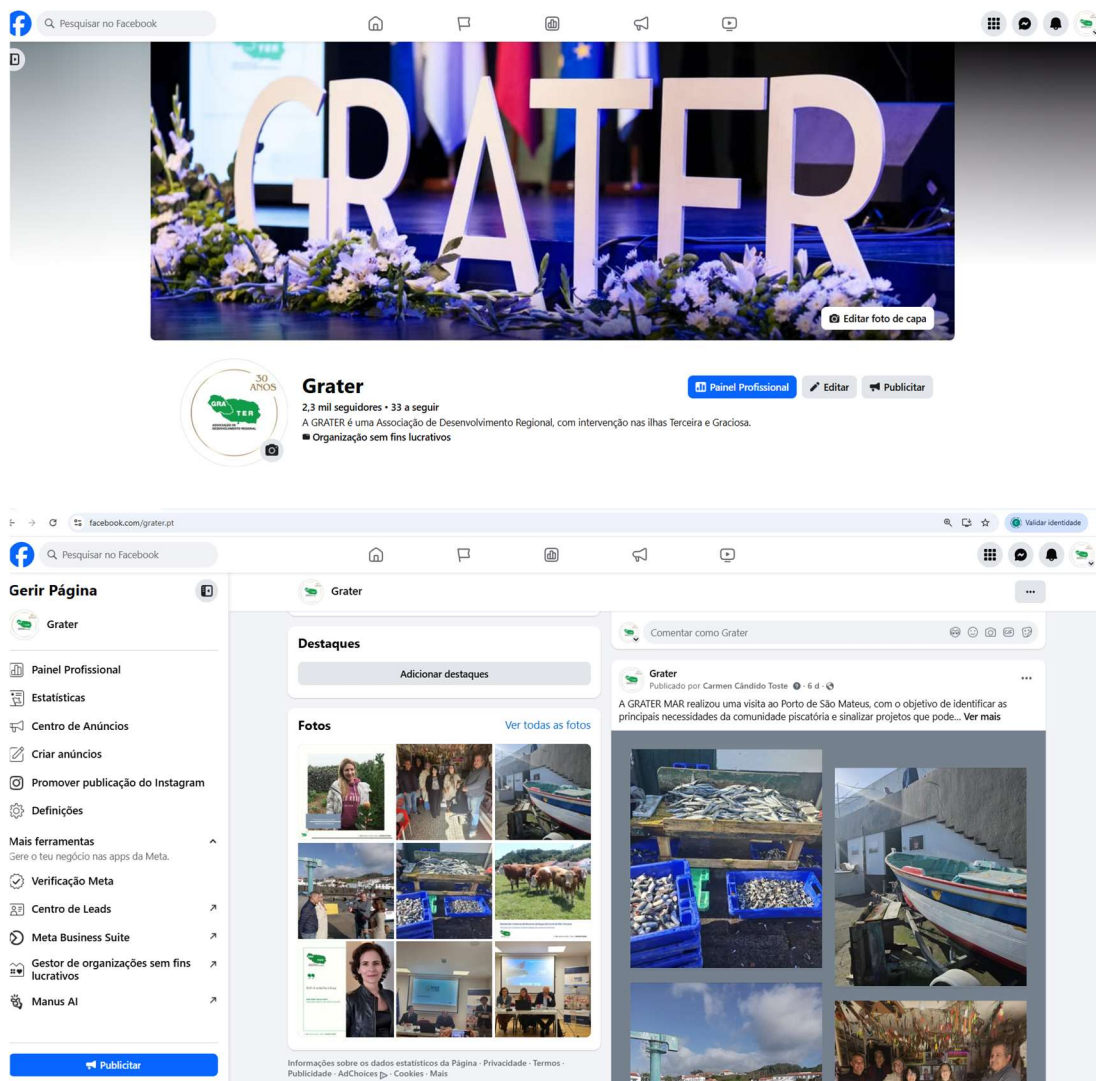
Pesquisar no Facebook

GRATER

Editar foto de capa

30 ANOS
GRA TER
ASSOCIAÇÃO DE DESENVOLVIMENTO REGIONAL

Grater
2,3 mil seguidores • 33 a seguir
A GRATER é uma Associação de Desenvolvimento Regional, com intervenção nas ilhas Terceira e Graciosa.
Organização sem fins lucrativos

Painel Profissional
Editar
Publicitar

facebook.com/grater.pt
Validar identidade

Pesquisar no Facebook

Gerir Página
Grater
Painel Profissional
Estatísticas
Centro de Anúncios
Criar anúncios
Promover publicação do Instagram
Definições
Mais ferramentas
Gere o teu negócio nas apps da Meta.
Verificação Meta
Centro de Leads
Meta Business Suite
Gestor de organizações sem fins lucrativos
Manus AI
Publicitar

Grater
...

Destaques
Adicionar destaques

Fotos
Ver todas as fotos

Informações sobre os dados estatísticos da Página · Privacidade · Termos · Publicidade · AdChoices · Cookies · Mais

Comentar como Grater

Grater
Publicado por Carmen Cândido Toste · 6 d ·
A GRATER MAR realizou uma visita ao Porto de São Mateus, com o objetivo de identificar as principais necessidades da comunidade piscatória e sinalizar projetos que pode... Ver mais